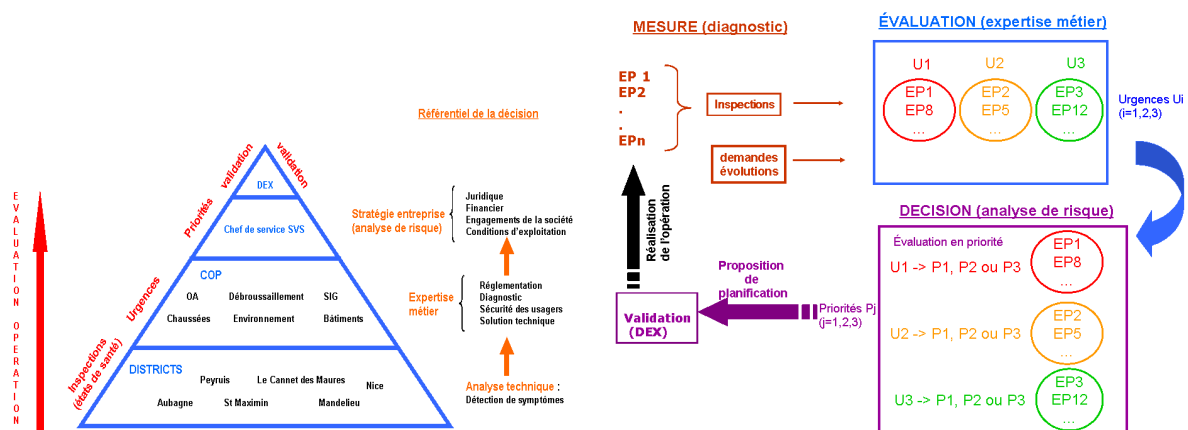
ÉVALUATION OPÉRATION

Inspections (états de santé)

Urgences

Priorités

validation

validation

DEX

Chef de service SVS

COP

OA Débroussaillement SIG

Chaussées Environnement Bâtiments

DISTRICTS

Peyruis Le Cannet des Maures Nice

Aubagne St Maximin Mandelieu

Référentiel de la décision

Stratégie entreprise (analyse de risque)

Juridique
Financier
Engagements de la société
Conditions d'exploitation

Expertise métier

Réglementation
Diagnostic
Sécurité des usagers
Solution technique

Analyse technique :
Détection de symptômes

MESURE (diagnostic)

EP 1
EP2
.
.
EPn

Inspections

demandes évolutions

Réalisation de l'opération

Validation (DEX)

Proposition de planification

Priorités Pj (j=1,2,3)

ÉVALUATION (expertise métier)

U1
EP1
EP8
...

U2
EP2
EP5
...

U3
EP3
EP12
...

Urgences Ui (i=1,2,3)

DECISION (analyse de risque)

Évaluation en priorité

U1 -> P1, P2 ou P3

EP1
EP8
...

U2 -> P1, P2 ou P3

EP2
EP5
...

U3 -> P1, P2 ou P3

EP3
EP12
...